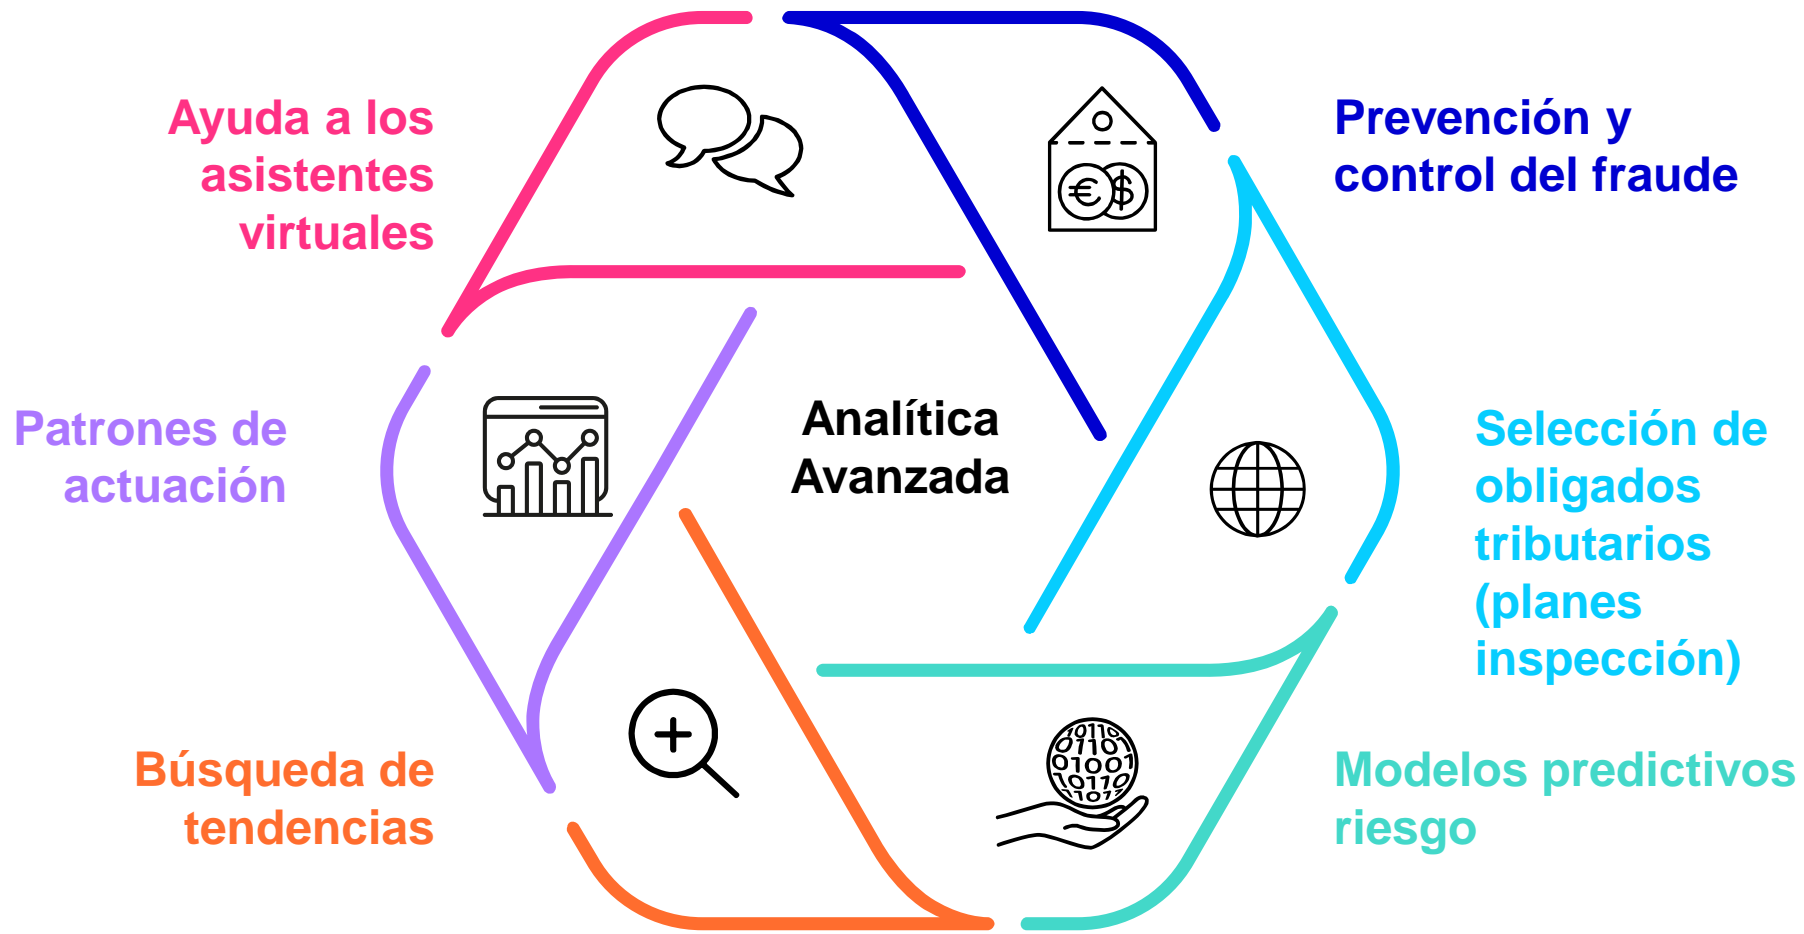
Ayuda a los asistentes virtuales

Prevención y control del fraude

Patrones de actuación

Analítica Avanzada

Selección de obligados tributarios (planes inspección)

Búsqueda de tendencias

Modelos predictivos riesgo